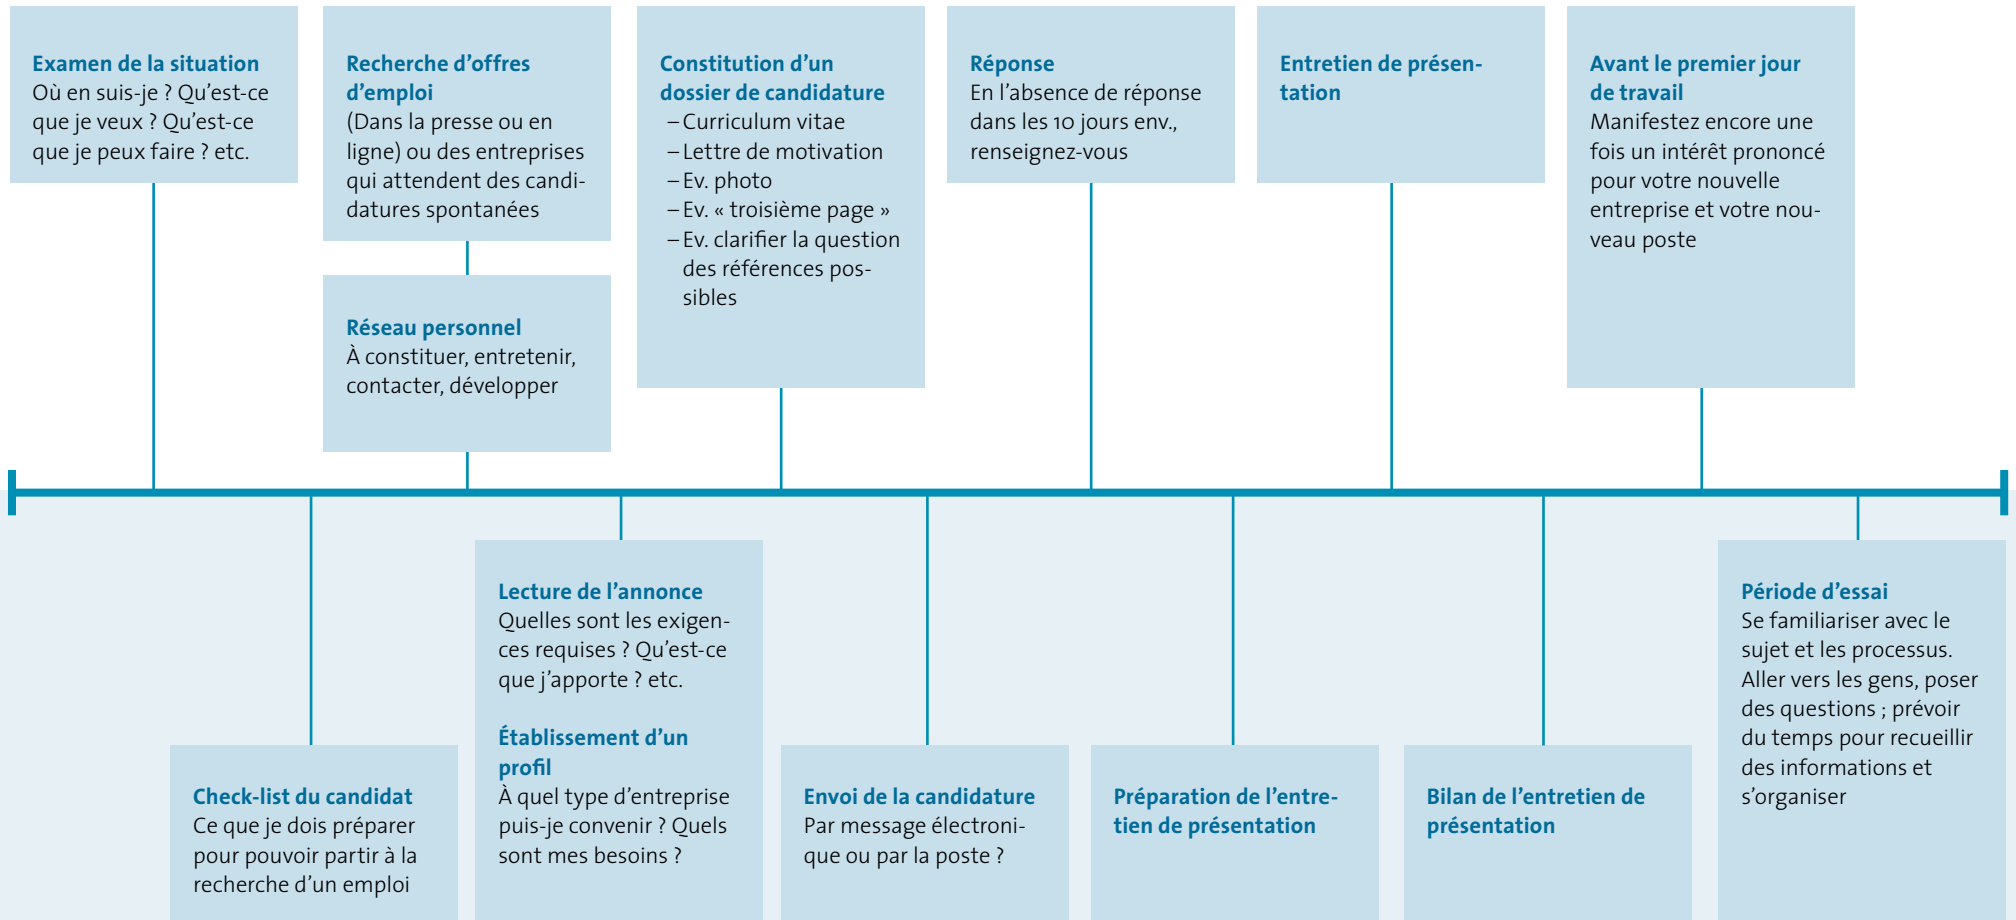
**Examen de la situation**
Où en suis-je ? Qu'est-ce que je veux ? Qu'est-ce que je peux faire ? etc.

**Recherche d'offres d'emploi**
(Dans la presse ou en ligne) ou des entreprises qui attendent des candidatures spontanées

**Réseau personnel**
À constituer, entretenir, contacter, développer

**Constitution d'un dossier de candidature**
– Curriculum vitae
– Lettre de motivation
– Ev. photo
– Ev. « troisième page »
– Ev. clarifier la question des références possibles

**Réponse**
En l'absence de réponse dans les 10 jours env., renseignez-vous

**Entretien de présentation**

**Avant le premier jour de travail**
Manifestez encore une fois un intérêt prononcé pour votre nouvelle entreprise et votre nouveau poste

**Check-list du candidat**
Ce que je dois préparer pour pouvoir partir à la recherche d'un emploi

**Lecture de l'annonce**
Quelles sont les exigences requises ? Qu'est-ce que j'apporte ? etc.

**Établissement d'un profil**
À quel type d'entreprise puis-je convenir ? Quels sont mes besoins ?

**Envoi de la candidature**
Par message électronique ou par la poste ?

**Préparation de l'entretien de présentation**

**Bilan de l'entretien de présentation**

**Période d'essai**
Se familiariser avec le sujet et les processus. Aller vers les gens, poser des questions ; prévoir du temps pour recueillir des informations et s'organiser